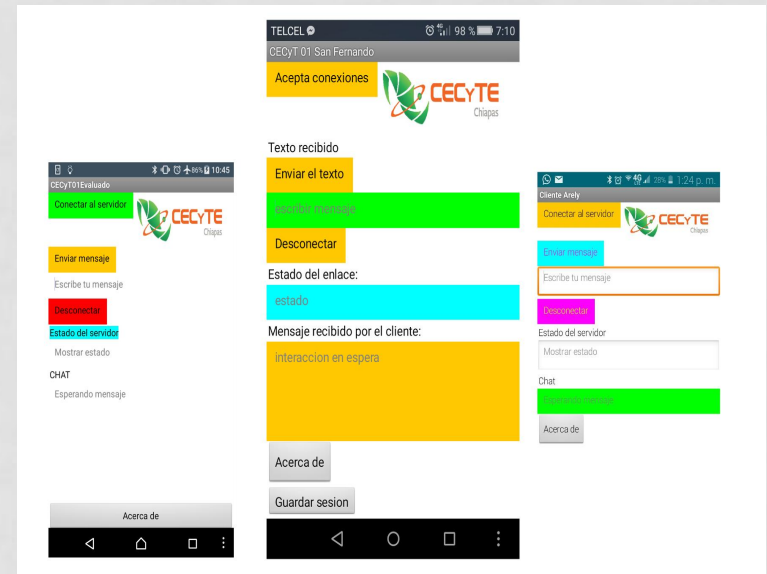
86% 10:45
CECyT01Evaluado
Conectar al servidor
CECyTE
Chiapas
Enviar mensaje
Escribe tu mensaje
Desconectar
Estado del servidor
Mostrar estado
CHAT
Esperando mensaje
Acerca de

TELCEL
98 % 7:10
CECyT 01 San Fernando
Acepta conexiones
CECyTE
Chiapas
Texto recibido
Enviar el texto
escribir mensaje
Desconectar
Estado del enlace:
estado
Mensaje recibido por el cliente:
interaccion en espera
Acerca de
Guardar sesion

28% 1:24 p. m.
Cliente Arely
Conectar al servidor
CECyTE
Chiapas
Enviar mensaje
Escribe tu mensaje
Desconectar
Estado del servidor
Mostrar estado
Chat
Esperando mensaje
Acerca de